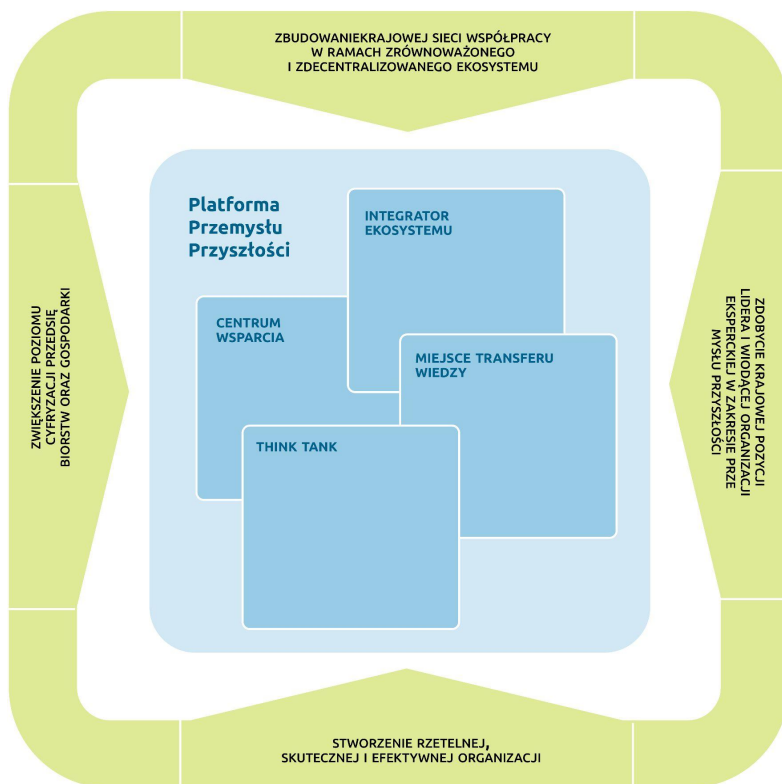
ZBUDOWANIEKRAJOWEJ SIECI WSPÓŁPRACY W RAMACH ZRÓWNOWAŻONEGO I ZDECENTRALIZOWANEGO EKOSYSTEMU

ZWIĘKSZENIE POZIOMU CYFRYZACJI PRZEDSIĘBIORSTW ORAZ GOSPODARKI

Platforma Przemysłu Przyszłości

INTEGRATOR EKOSYSTEMU

CENTRUM WSPARCIA

MIEJSCE TRANSFERU WIEDZY

THINK TANK

ZDOBYCIE KRAJOWEJ POZYCJI LIDERA I WIODĄCEJ ORGANIZACJI EKSPERCKIEJ W ZAKRESIE PRZEMYSŁU PRZYSZŁOŚCI

STWORZENIE RZETELNEJ, SKUTECZNEJ I EFEKTYWNEJ ORGANIZACJI